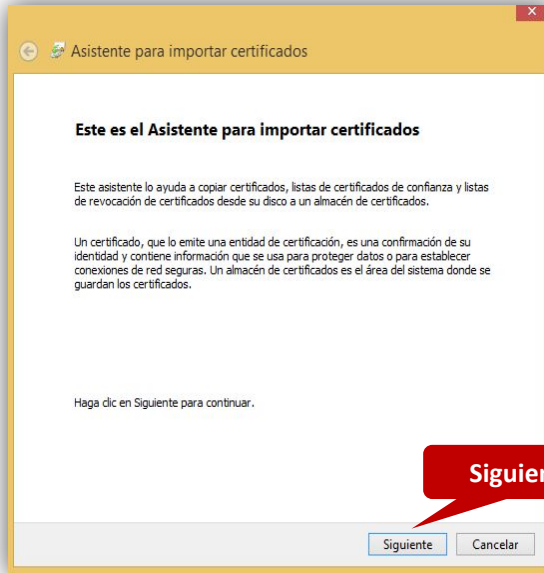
Asistente para importar certificados

Este es el Asistente para importar certificados

Este asistente lo ayuda a copiar certificados, listas de certificados de confianza y listas de revocación de certificados desde su disco a un almacén de certificados.

Un certificado, que lo emite una entidad de certificación, es una confirmación de su identidad y contiene información que se usa para proteger datos o para establecer conexiones de red seguras. Un almacén de certificados es el área del sistema donde se guardan los certificados.

Haga clic en Siguiente para continuar.

Siguien

Siguiente Cancelar